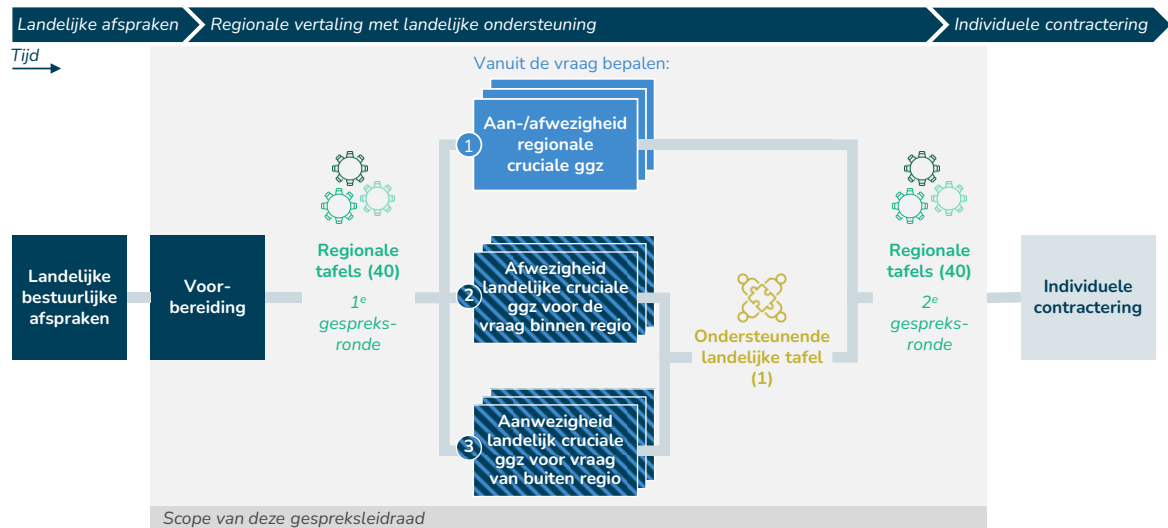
Landelijke afspraken | Regionale vertaling met landelijke ondersteuning | Individuele contractering

Tijd

Vanuit de vraag bepalen:

Landelijke bestuurlijke afspraken

Voorbereiding

Regionale tafels (40)

$1^e$ gespreksronde

1 Aan-/afwezigheid regionale cruciale ggz

2 Afwezigheid landelijke cruciale ggz voor de vraag binnen regio

3 Aanwezigheid landelijk cruciale ggz voor vraag van buiten regio

Ondersteunende landelijke tafel (1)

Regionale tafels (40)

$2^e$ gespreksronde

Individuele contractering

Scope van deze gespreksleidraad